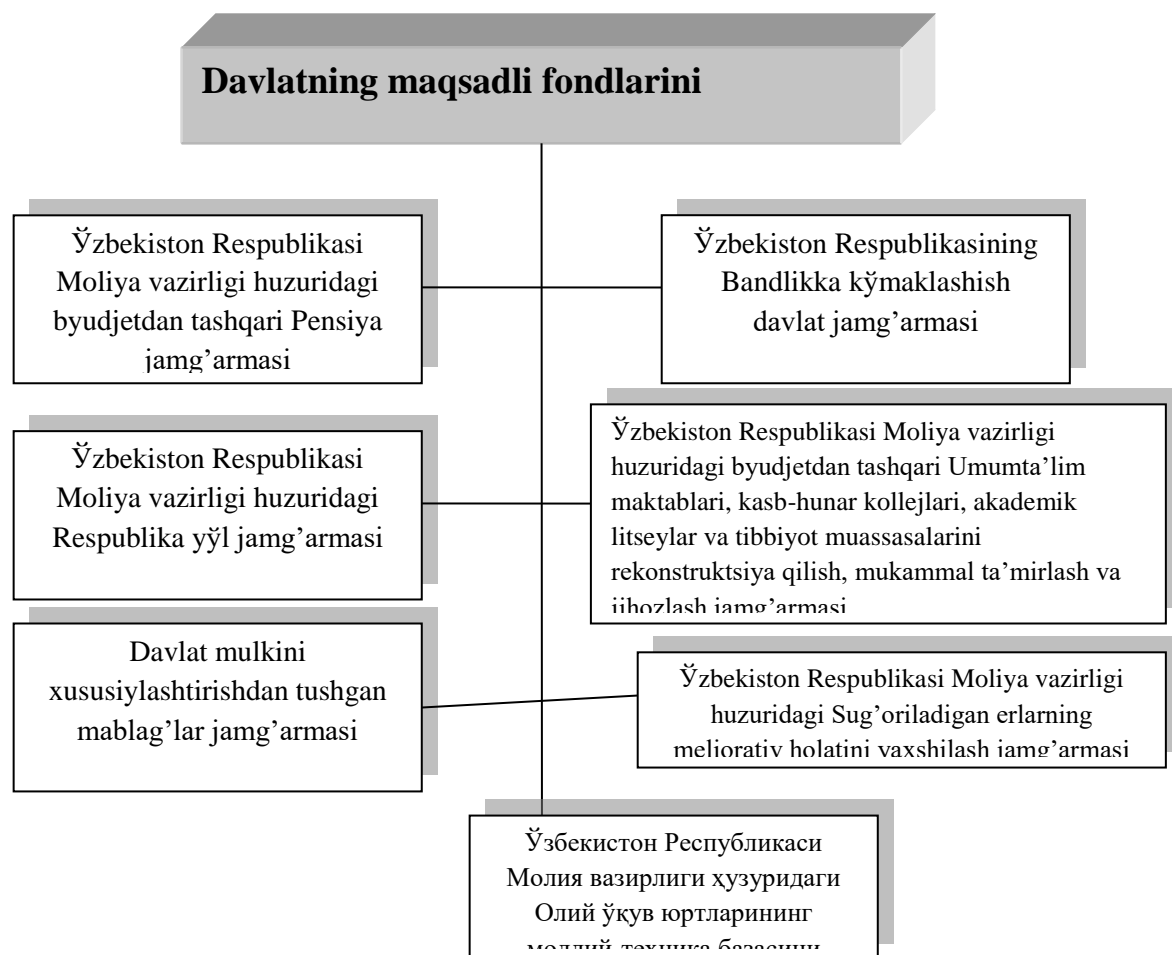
Davlatning maqsadli fondlarini

Ўzbekiston Respublikasi Moliya vazirligi huzuridagi byudjetdan tashqari Pensiya jamg'armasi

Ўzbekiston Respublikasining Bandlikka kўmaklashish davlat jamg'armasi

Ўzbekiston Respublikasi Moliya vazirligi huzuridagi Respublika yўl jamg'armasi

Ўzbekiston Respublikasi Moliya vazirligi huzuridagi byudjetdan tashqari Umumta'lim maktablari, kasb-hunar kollejlari, akademik litseylar va tibbiyot muassasalarini rekonstruktsiya qilish, mukammal ta'mirlash va jihozlash jamg'armasi

Davlat mulkini xususiylashtirishdan tushgan mablag'lar jamg'armasi

Ўzbekiston Respublikasi Moliya vazirligi huzuridagi Sug'oriladigan erlarning meliorativ holatini yaxshilash jamg'armasi

Ўзбекистон Республикаси Молия вазирлиги ҳузуридаги Олий ўқув юртларининг моддий-техника базасини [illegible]